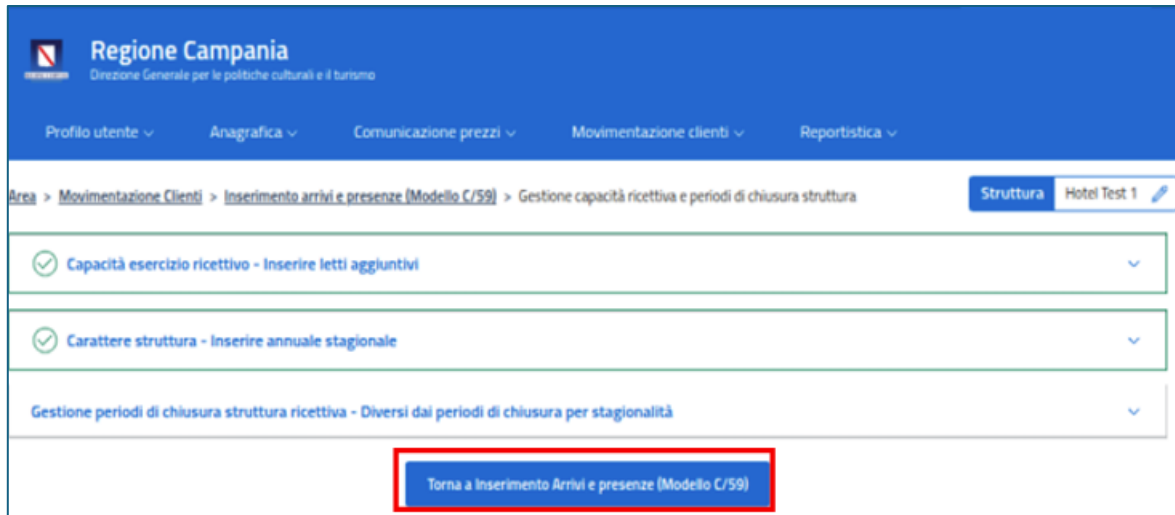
Regione Campania
Direzione Generale per le politiche culturali e il turismo

Profilo utente ⌄ Anagrafica ⌄ Comunicazione prezzi ⌄ Movimentazione clienti ⌄ Reportistica ⌄

Area > Movimentazione Clienti > Inserimento arrivi e presenze (Modello C/59) > Gestione capacità ricettiva e periodi di chiusura struttura

Struttura Hotel Test 1

Capacità esercizio ricettivo - Inserire letti aggiuntivi

Carattere struttura - Inserire annuale stagionale

Gestione periodi di chiusura struttura ricettiva - Diversi dai periodi di chiusura per stagionalità

Torna a Inserimento Arrivi e presenze (Modello C/59)